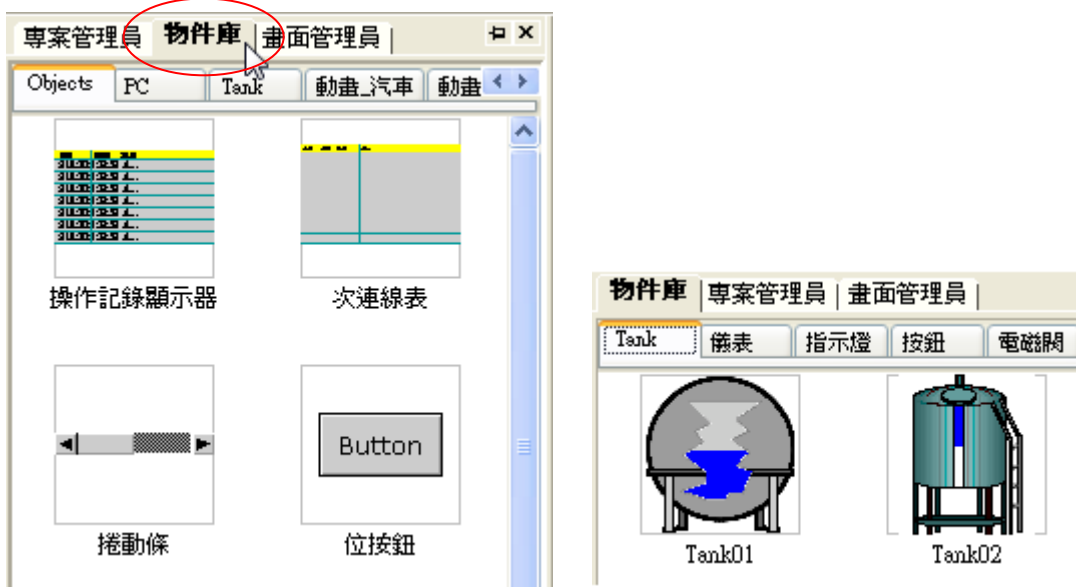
專案管理員 | 物件庫 | 畫面管理員 |

Objects | PC | Tank | 動畫_汽車 | 動畫

操作記錄顯示器

次連線表

捲動條

Button

位按鈕

物件庫 | 專案管理員 | 畫面管理員 |

Tank | 儀表 | 指示燈 | 按鈕 | 電磁閥

Tank01

Tank02